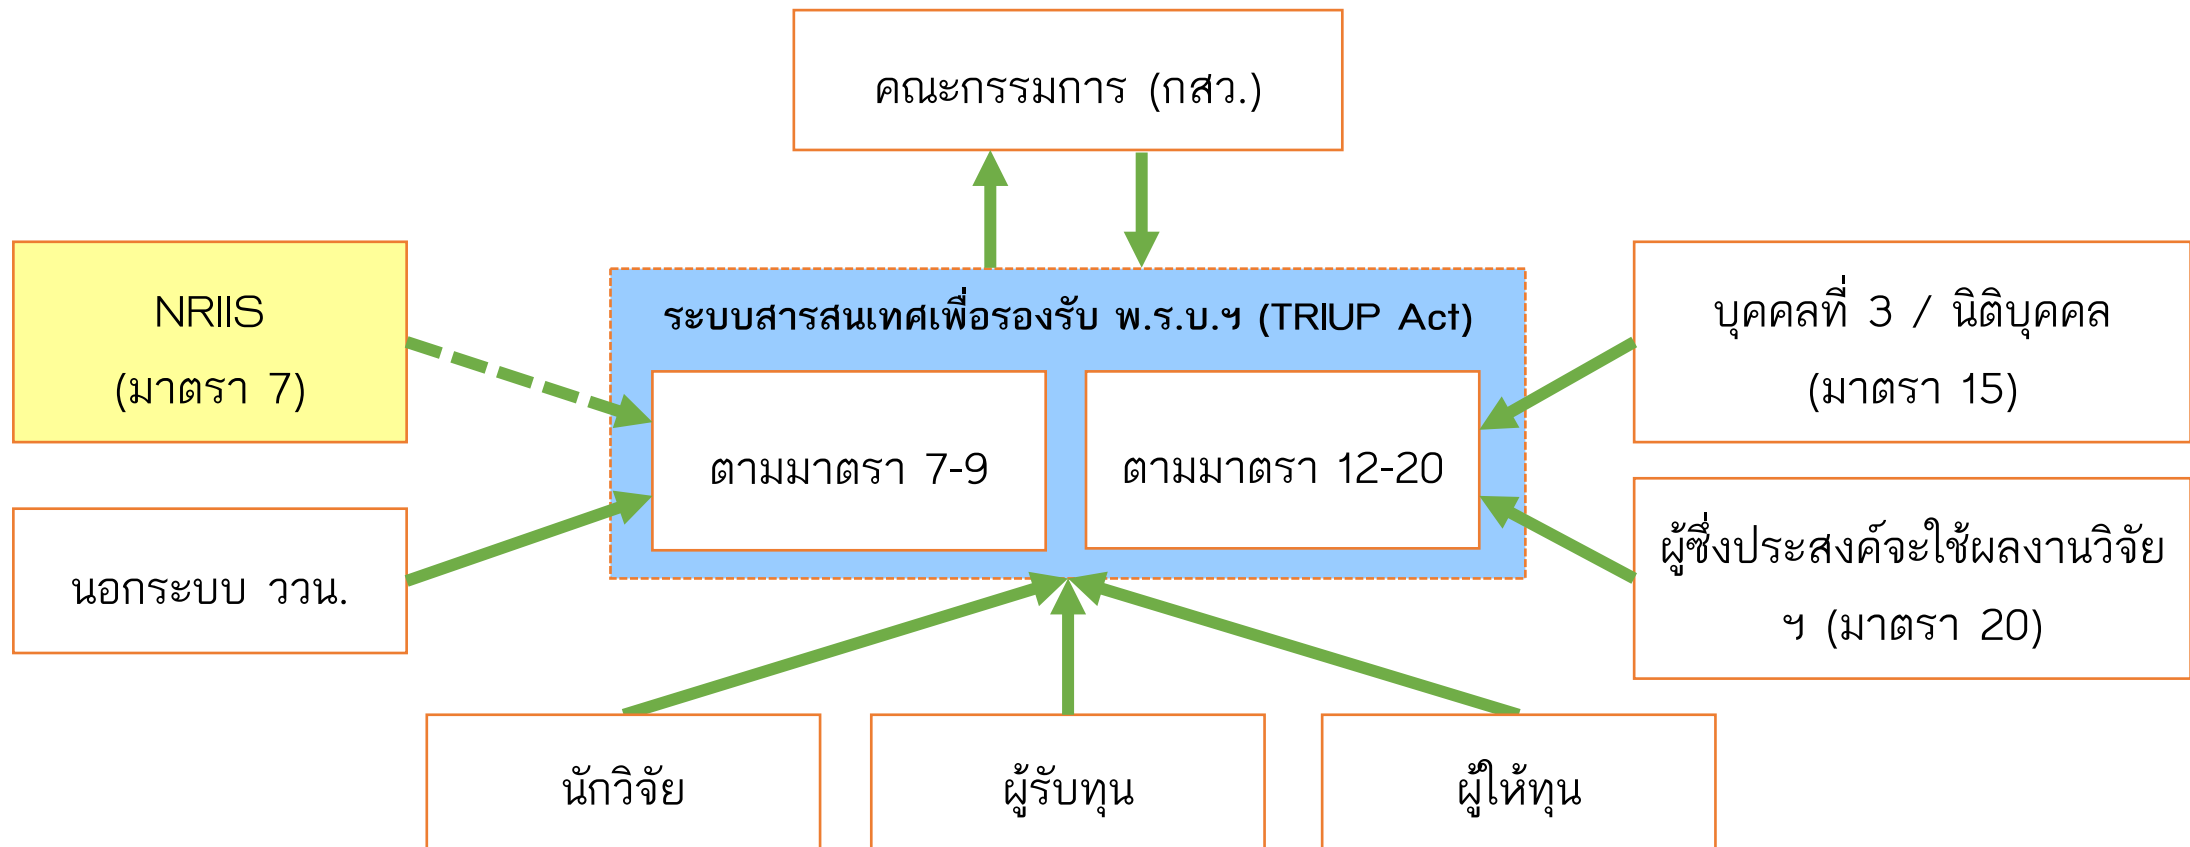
คณะกรรมการ (กสว.)

NRIIS
(มาตรา 7)

ระบบสารสนเทศเพื่อรองรับ พ.ร.บ.ฯ (TRIUP Act)

ตามมาตรา 7-9

ตามมาตรา 12-20

บุคคลที่ 3 / นิติบุคคล
(มาตรา 15)

นอกระบบ ววน.

ผู้ซึ่งประสงค์จะใช้ผลงานวิจัย
ฯ (มาตรา 20)

นักวิจัย

ผู้รับทุน

ผู้ให้ทุน